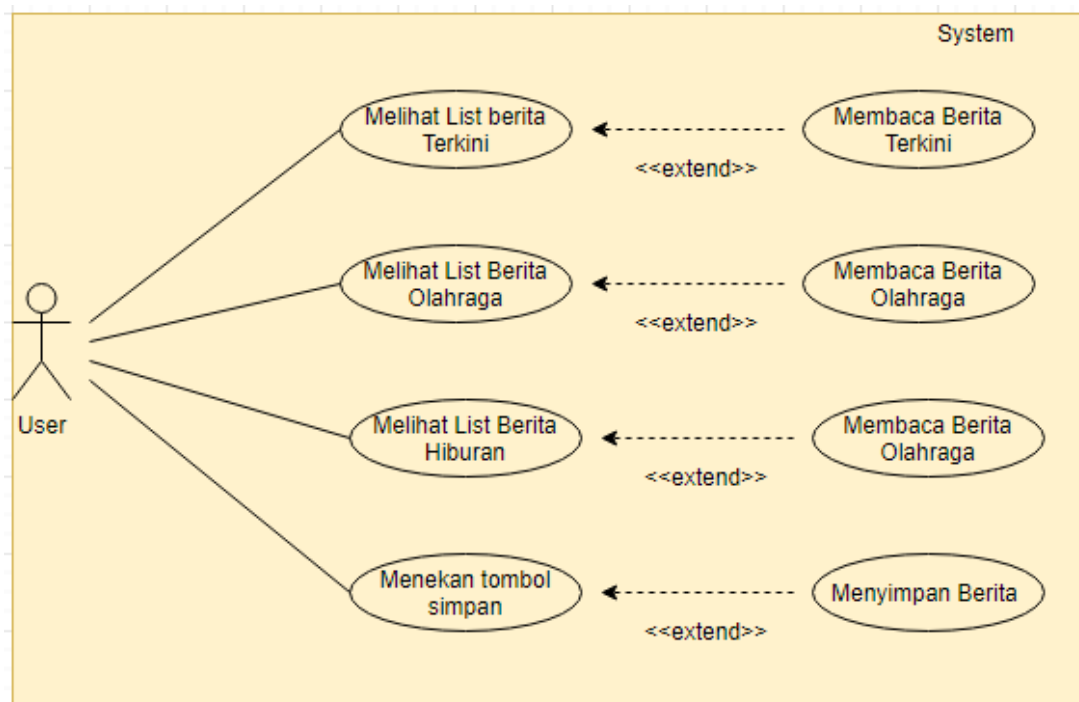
System

User

Melihat List berita Terkini

Membaca Berita Terkini

<<extend>>

Melihat List Berita Olahraga

Membaca Berita Olahraga

<<extend>>

Melihat List Berita Hiburan

Membaca Berita Olahraga

<<extend>>

Menekan tombol simpan

Menyimpan Berita

<<extend>>